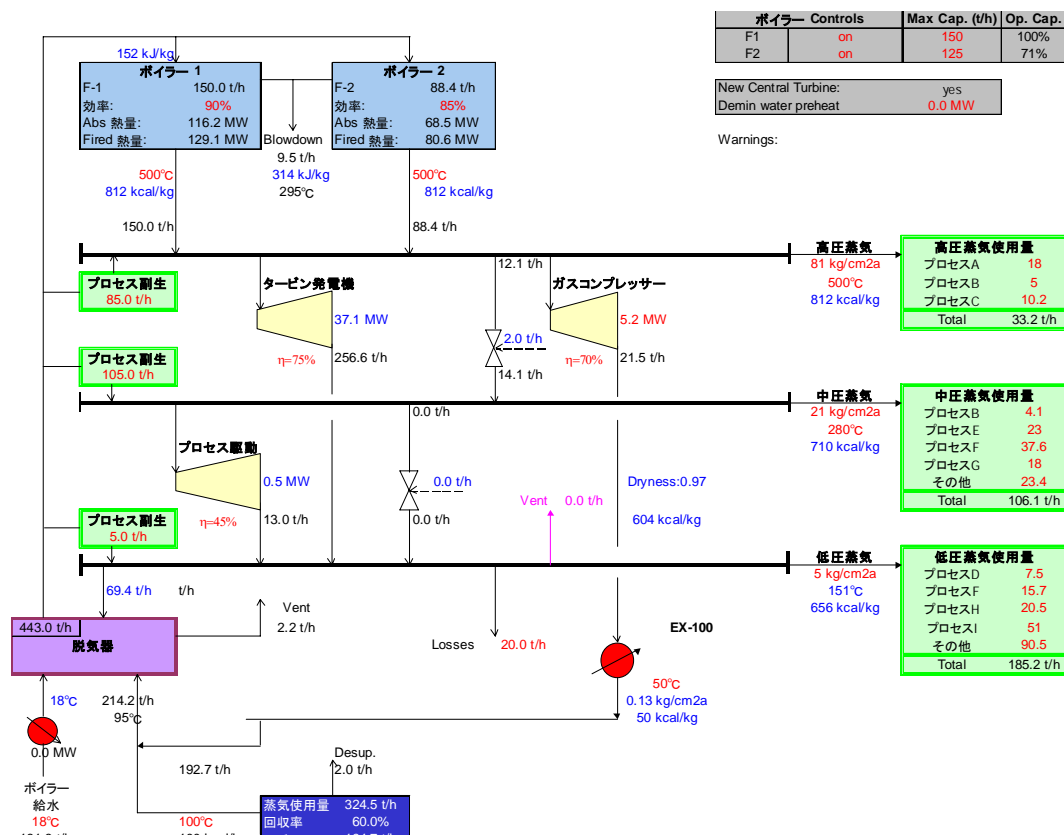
| ボイラー | Controls | Max Cap. (t/h) | Op. Cap. |
|---|---|---|---|
| F1 | on | 150 | 100% |
| F2 | on | 125 | 71% |

| New Central Turbine: | yes |
|---|---|
| Demin water preheat | 0.0 MW |

Warnings:

152 kJ/kg

ボイラー 1
F-1 150.0 t/h
効率: 90%
Abs 熱量: 116.2 MW
Fired 熱量: 129.1 MW

ボイラー 2
F-2 88.4 t/h
効率: 85%
Abs 熱量: 68.5 MW
Fired 熱量: 80.6 MW

Blowdown
9.5 t/h
314 kJ/kg
295℃

500℃
812 kcal/kg

500℃
812 kcal/kg

150.0 t/h

88.4 t/h

高圧蒸気
81 kg/cm2a
500℃
812 kcal/kg

| 高圧蒸気使用量 | |
|---|---|
| プロセスA | 18 |
| プロセスB | 5 |
| プロセスC | 10.2 |
| Total | 33.2 t/h |

プロセス副生
85.0 t/h

タービン発電機
37.1 MW
η=75%
256.6 t/h

12.1 t/h
2.0 t/h
14.1 t/h

ガスコンプレッサー
5.2 MW
η=70%
21.5 t/h

プロセス副生
105.0 t/h

中圧蒸気
21 kg/cm2a
280℃
710 kcal/kg

| 中圧蒸気使用量 | |
|---|---|
| プロセスB | 4.1 |
| プロセスE | 23 |
| プロセスF | 37.6 |
| プロセスG | 18 |
| その他 | 23.4 |
| Total | 106.1 t/h |

0.0 t/h

プロセス駆動
0.5 MW
η=45%
13.0 t/h

0.0 t/h
0.0 t/h

Vent 0.0 t/h

Dryness:0.97
604 kcal/kg

プロセス副生
5.0 t/h

低圧蒸気
5 kg/cm2a
151℃
656 kcal/kg

| 低圧蒸気使用量 | |
|---|---|
| プロセスD | 7.5 |
| プロセスF | 15.7 |
| プロセスH | 20.5 |
| プロセスI | 51 |
| その他 | 90.5 |
| Total | 185.2 t/h |

69.4 t/h t/h

Vent
2.2 t/h

443.0 t/h
脱気器

Losses 20.0 t/h

EX-100

50℃
0.13 kg/cm2a
50 kcal/kg

18℃
0.0 MW

214.2 t/h
95℃

192.7 t/h

Desup.
2.0 t/h

ボイラー
給水
18℃

100℃

蒸気使用量 324.5 t/h
回収率 60.0%